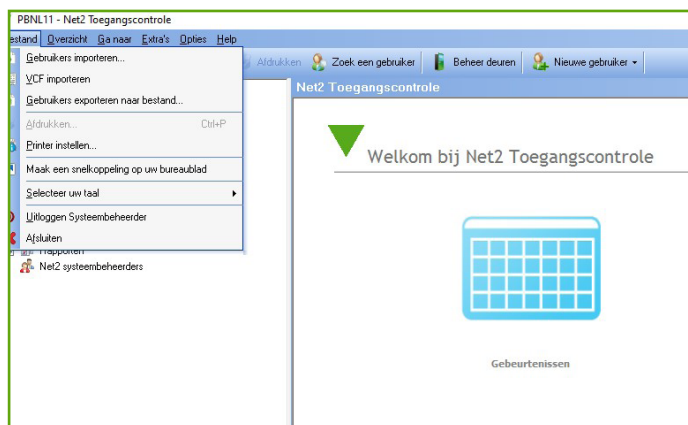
PBNL11 - Net2 Toegangscontrole

estand Overzicht Ga naar Extra's Opties Help

Gebruikers importeren...
VCF importeren
Gebruikers exporteren naar bestand...
Afdrukken... Ctrl+P
Printer instellen...
Maak een snelkoppeling op uw bureaublad
Selecteer uw taal
Uitloggen Systeembeheerder
Afsluiten

Afdrukken Zoek een gebruiker Beheer deuren Nieuwe gebruiker

Net2 Toegangscontrole

Rapporten
Net2 systeembeheerders

Welkom bij Net2 Toegangscontrole

Gebeurtenissen